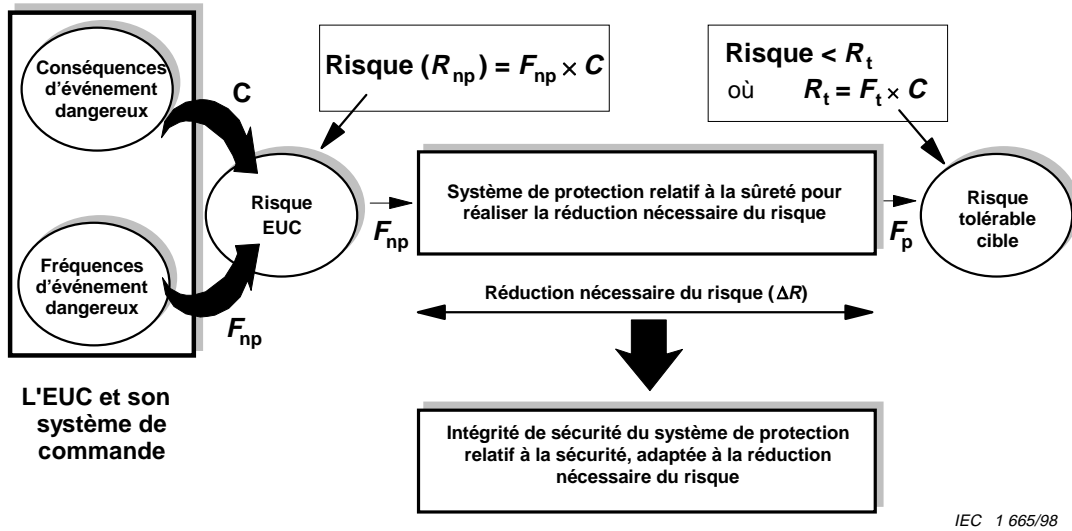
Conséquences d'événement dangereux

C

Fréquences d'événement dangereux

$F_{np}$

L'EUC et son système de commande

Risque ($R_{np}$) = $F_{np} \times C$

Risque EUC

$F_{np}$

Système de protection relatif à la sûreté pour réaliser la réduction nécessaire du risque

$F_p$

Risque < $R_t$
où $R_t = F_t \times C$

Risque tolérable cible

Réduction nécessaire du risque ($\Delta R$)

Intégrité de sécurité du système de protection relatif à la sécurité, adaptée à la réduction nécessaire du risque

IEC 1 665/98